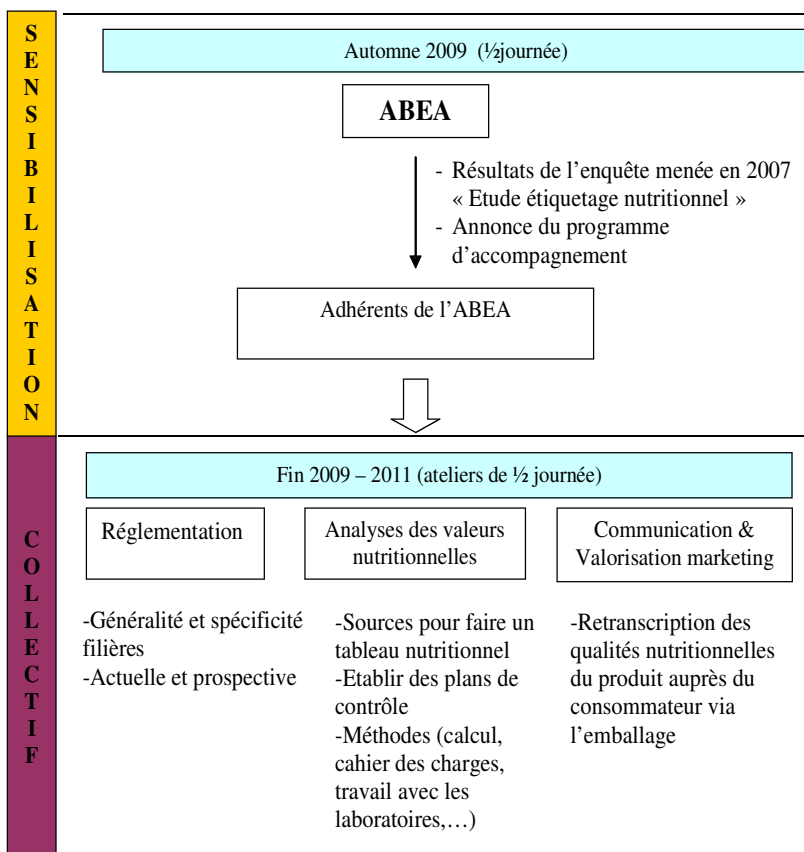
SENSIBILISATION

Automne 2009 (½journée)

ABEA

- Résultats de l'enquête menée en 2007 « Etude étiquetage nutritionnel »
- Annonce du programme d'accompagnement

Adhérents de l'ABEA

COLLECTIF

Fin 2009 – 2011 (ateliers de ½ journée)

Réglementation

Analyses des valeurs nutritionnelles

Communication & Valorisation marketing

-Généralité et spécificité filières
-Actuelle et prospective

-Sources pour faire un tableau nutritionnel
-Etablir des plans de contrôle
-Méthodes (calcul, cahier des charges, travail avec les laboratoires,…)

-Retranscription des qualités nutritionnelles du produit auprès du consommateur via l'emballage